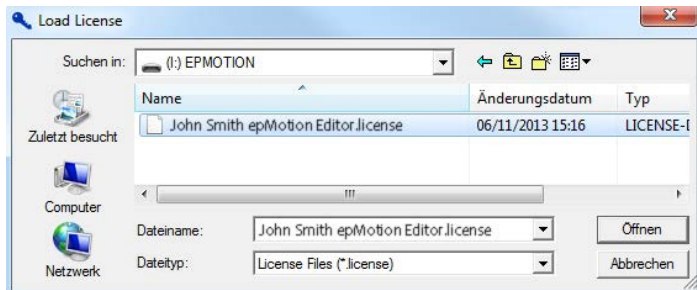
Load License

Suchen in: (I:) EPMOTION

Zuletzt besucht

Computer

Netzwerk

| Name | Änderungsdatum | Typ |
|---|---|---|
| John Smith epMotion Editor.license | 06/11/2013 15:16 | LICENSE-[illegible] |

III

Dateiname: John Smith epMotion Editor.license

Dateityp: License Files (*.license)

Öffnen

Abbrechen